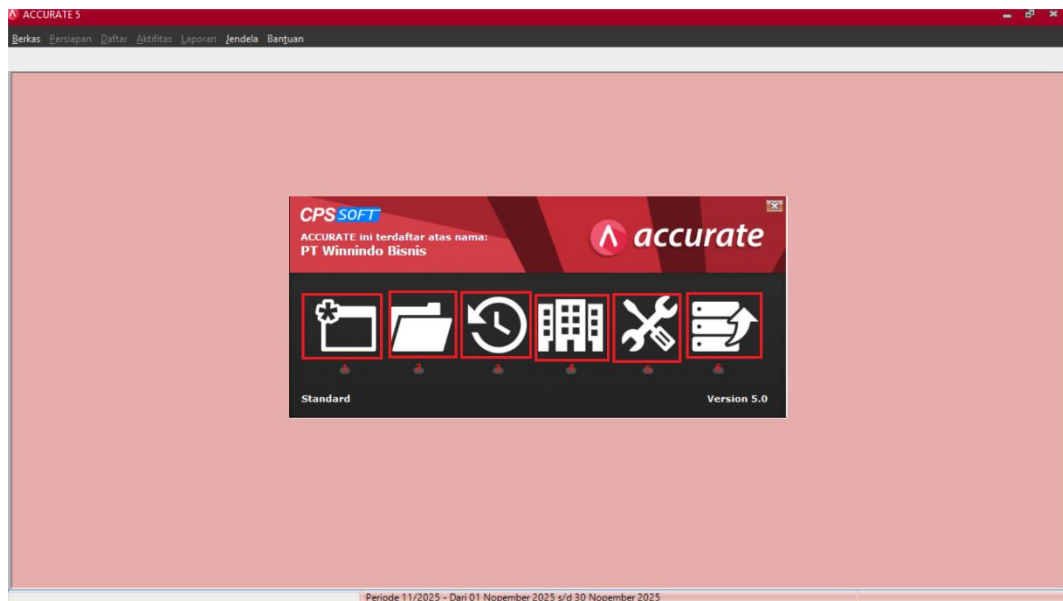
ACCURATE 5

Berkas Persiapan Daftar Aktifitas Laporan Jendela Bantuan

CPS SOFT

ACCURATE ini terdaftar atas nama:
PT Winnindo Bisnis

accurate

Standard

Version 5.0

Periode 11/2025 - Dari 01 Nopember 2025 s/d 30 Nopember 2025